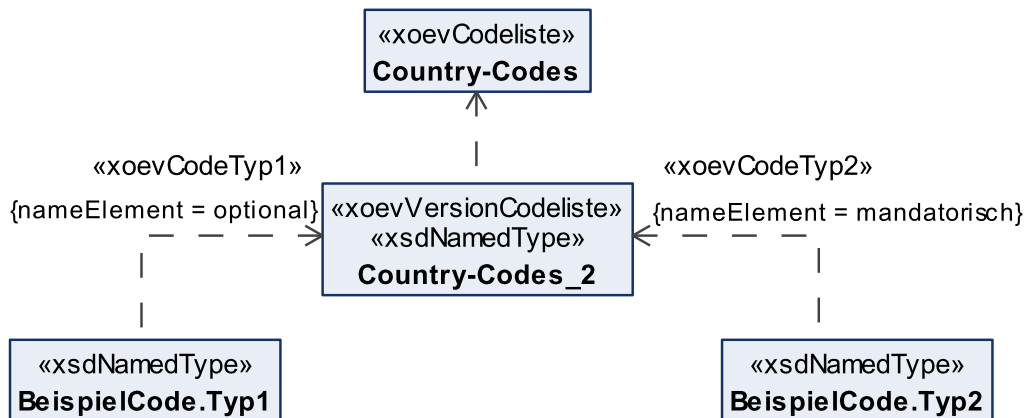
«xoevCodeliste»
**Country-Codes**

«xoevCodeTyp1»
{nameElement = optional}

«xoevVersionCodeliste»
«xsdNamedType»
**Country-Codes_2**

«xoevCodeTyp2»
{nameElement = mandatorisch}

«xsdNamedType»
**BeispielCode.Typ1**

«xsdNamedType»
**BeispielCode.Typ2**